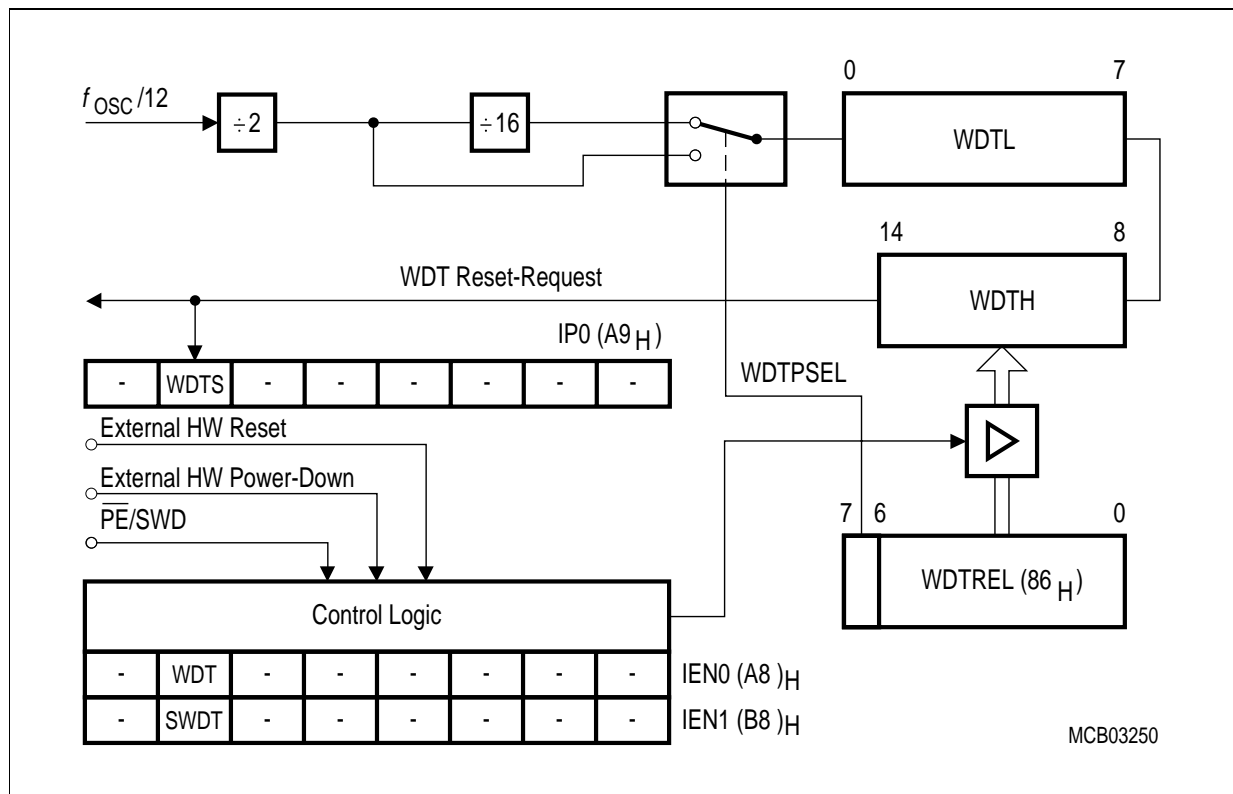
$f_{OSC}/12$

÷2

÷16

0 7

WDTL

14 8

WDT Reset-Request

WDTH

IP0 $(A9_H)$

| - | WDTS | - | - | - | - | - | - |
|---|---|---|---|---|---|---|---|

WDTPSEL

External HW Reset

External HW Power-Down

$\overline{PE}$/SWD

7 6 0

WDTREL $(86_H)$

Control Logic

| - | WDT | - | - | - | - | - | - | IEN0 $(A8)_H$ |
|---|---|---|---|---|---|---|---|---|
| - | SWDT | - | - | - | - | - | - | IEN1 $(B8)_H$ |

MCB03250